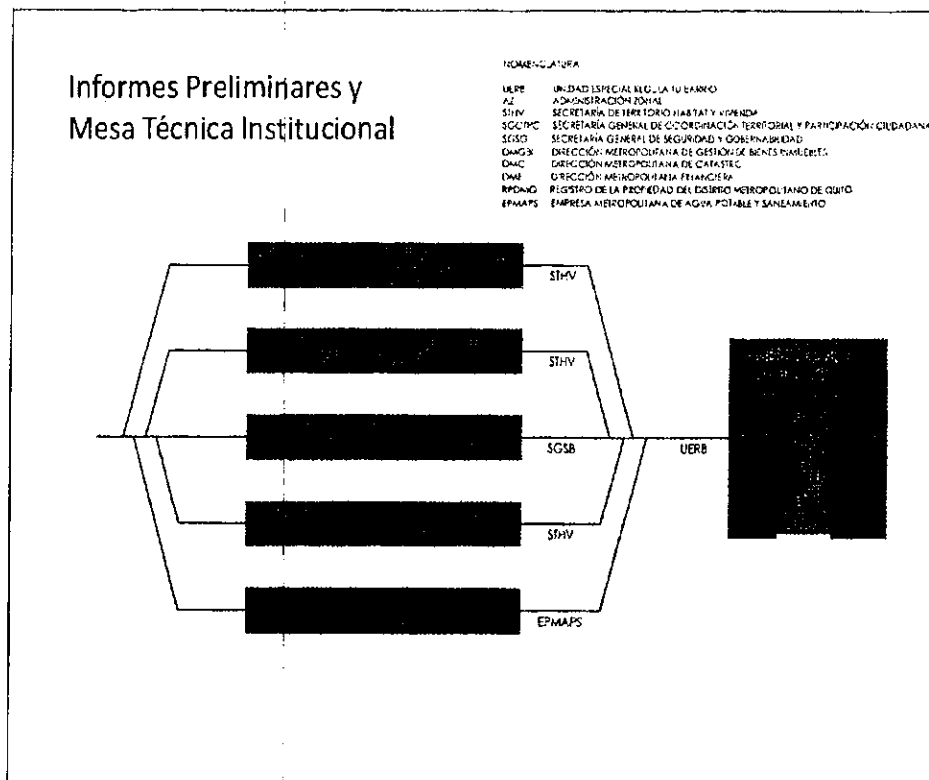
Informes Preliminares y Mesa Técnica Institucional

NOMENCLATURA

| | |
|---|---|
| UERB | UNIDAD ESPECIAL REGULA TU BARRIO |
| AZ | ADMINISTRACIÓN ZONAL |
| STHV | SECRETARÍA DE TERRITORIO HABITAT Y VIVIENDA |
| SGCTPC | SECRETARÍA GENERAL DE COORDINACIÓN TERRITORIAL Y PARTICIPACIÓN CIUDADANA |
| SGSG | SECRETARÍA GENERAL DE SEGURIDAD Y GOBERNABILIDAD |
| DMGBI | DIRECCIÓN METROPOLITANA DE GESTIÓN DE BIENES INMUEBLES |
| DMC | DIRECCIÓN METROPOLITANA DE CATASTRO |
| DMF | DIRECCIÓN METROPOLITANA FINANCIERA |
| RPDMQ | REGISTRO DE LA PROPIEDAD DEL DISTRITO METROPOLITANO DE QUITO |
| EPMAPS | EMPRESA METROPOLITANA DE AGUA POTABLE Y SANEAMIENTO |

STHV

STHV

SGSB

UERB

STHV

EPMAPS